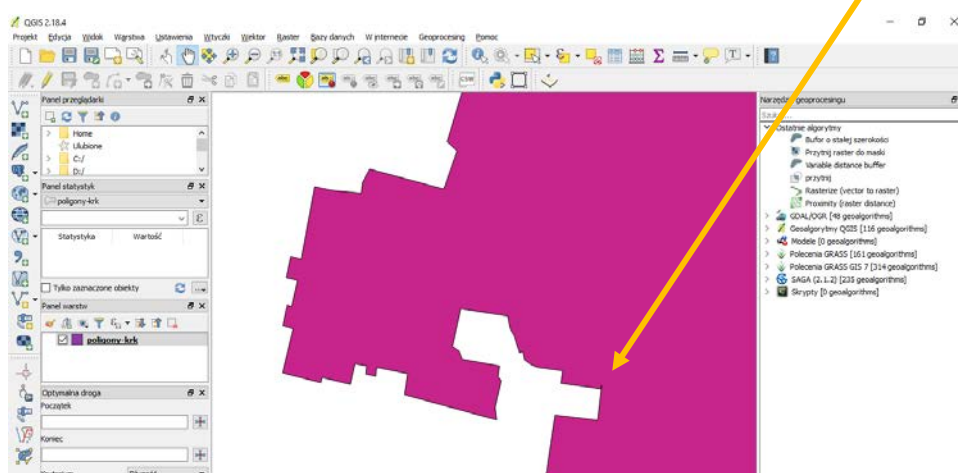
QGIS 2.18.4

Projekt Edycja Widok Warstwa Ustawienia Wtyczki Wektor Raster Bazy danych W internecie Geoprocesing Pomoc

Panel przeglądarki

Home
Ulubione
C:/
D:/

Panel statystyk

poligony-krk

Statystyka
Wartość

Tylko zaznaczone obiekty

Panel warstw

poligony-krk

Optymalna droga
Początek
Koniec

Narzędzia geoprocesingu

Szukaj...

Ostatnie algorytmy
Bufor o stałej szerokości
Przytnij raster do maski
Variable distance buffer
przytnij
Rasterize (vector to raster)
Proximity (raster distance)
GDAL/OGR [48 geoalgorithms]
Geoalgorytmy QGIS [116 geoalgorithms]
Modele [0 geoalgorithms]
Polecenia GRASS [161 geoalgorithms]
Polecenia GRASS GIS 7 [314 geoalgorithms]
SAGA (2.1.2) [235 geoalgorithms]
Skrypty [0 geoalgorithms]